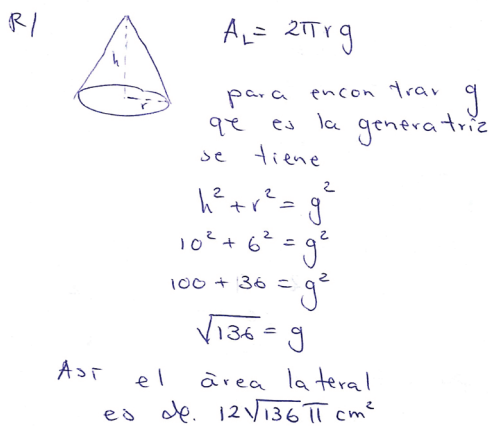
R/

h

r

$A_L = 2\pi r g$

para encontrar g qe es la generatriz se tiene

$h^2 + r^2 = g^2$

$10^2 + 6^2 = g^2$

$100 + 36 = g^2$

$\sqrt{136} = g$

Así el área lateral es de. $12\sqrt{136}\pi \; cm^2$